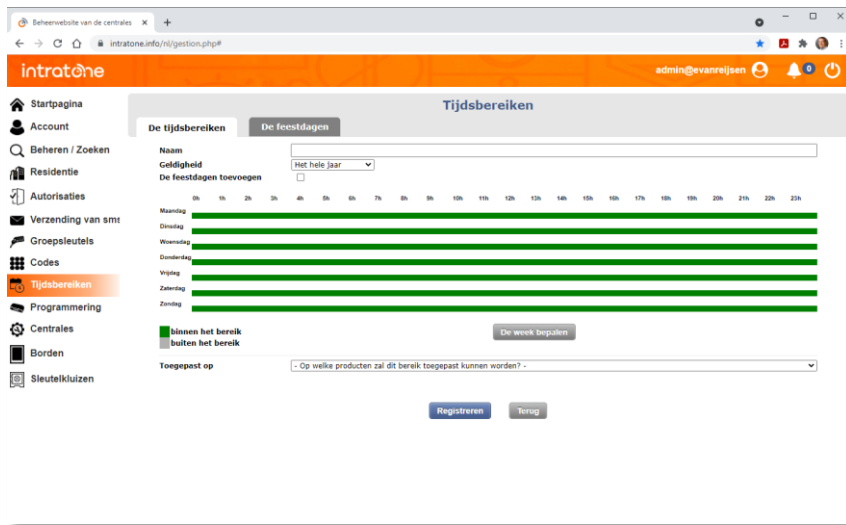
Beheerwebsite van de centrales ×
+
intratone.info/nl/gestion.php#
intratone
admin@evanreijsen
0

Startpagina
Account
Beheren / Zoeken
Residentie
Autorisaties
Verzending van sms
Groepsleutels
Codes
Tijdsbereiken
Programmering
Centrales
Borden
Sleutelkluizen

Tijdsbereiken
De tijdsbereiken
De feestdagen

Naam
Geldigheid
Het hele jaar
De feestdagen toevoegen

0h 1h 2h 3h 4h 5h 6h 7h 8h 9h 10h 11h 12h 13h 14h 15h 16h 17h 18h 19h 20h 21h 22h 23h
Maandag
Dinsdag
Woensdag
Donderdag
Vrijdag
Zaterdag
Zondag

binnen het bereik
buiten het bereik
De week bepalen

Toegepast op
- Op welke producten zal dit bereik toegepast kunnen worden? -

Registreren
Terug